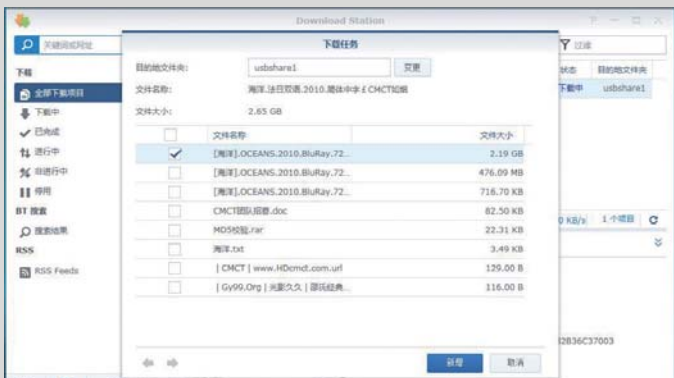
Download Station

关键词或网址

下载
全部下载项目
下载中
已完成
进行中
非进行中
停用
BT 搜索
搜索结果
RSS
RSS Feeds

下载任务

目的地文件夹: usbshare1 变更
文件名称: 海洋.法日双语.2010.简体中字 £ CMCT妞娘
文件大小: 2.65 GB

| | 文件名称 | 文件大小 |
|---|---|---|
| | | |
| ✓ | [海洋].OCEANS.2010.BluRay.72... | 2.19 GB |
| | [海洋].OCEANS.2010.BluRay.72... | 476.09 MB |
| | [海洋].OCEANS.2010.BluRay.72... | 716.70 KB |
| | CMCT团队招募.doc | 82.50 KB |
| | MD5校验.rar | 22.31 KB |
| | 海洋.txt | 3.49 KB |
| | [ CMCT ] www.HDcmct.com.url | 129.00 B |
| | [ Gy99.Org ] 光影久久 [ 部落经典... | 116.00 B |

确定 取消

过滤
状态 目的地文件夹
下载中 usbshare1
0 KB/s 1 个项目
2B36C37003